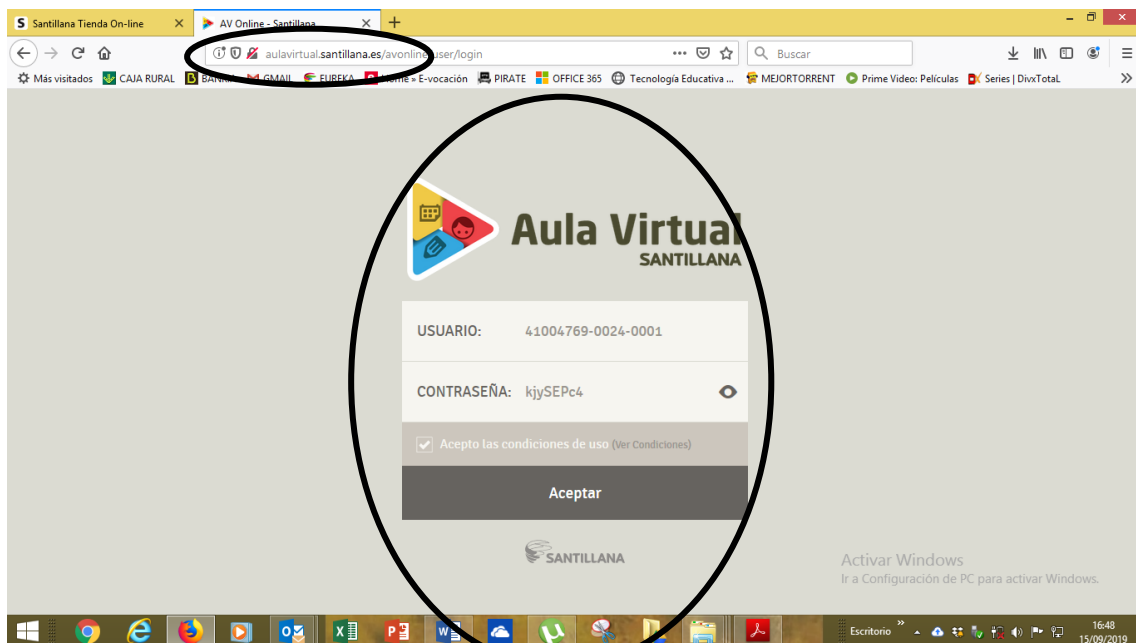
Santillana Tienda On-line

AV Online - Santillana

aulavirtual.santillana.es/avonline/user/login

Buscar

Más visitados CAJA RURAL BANK GMAIL EUREKA Home » E-vocación PIRATE OFFICE 365 Tecnología Educativa ... MEJORTORRENT Prime Video: Películas Series | DivxTotaL

Aula Virtual
SANTILLANA

USUARIO: 41004769-0024-0001

CONTRASEÑA: kjySEPc4

Acepto las condiciones de uso (Ver Condiciones)

Aceptar

SANTILLANA

Activar Windows
Ir a Configuración de PC para activar Windows.

Escritorio

16:48
15/09/2019